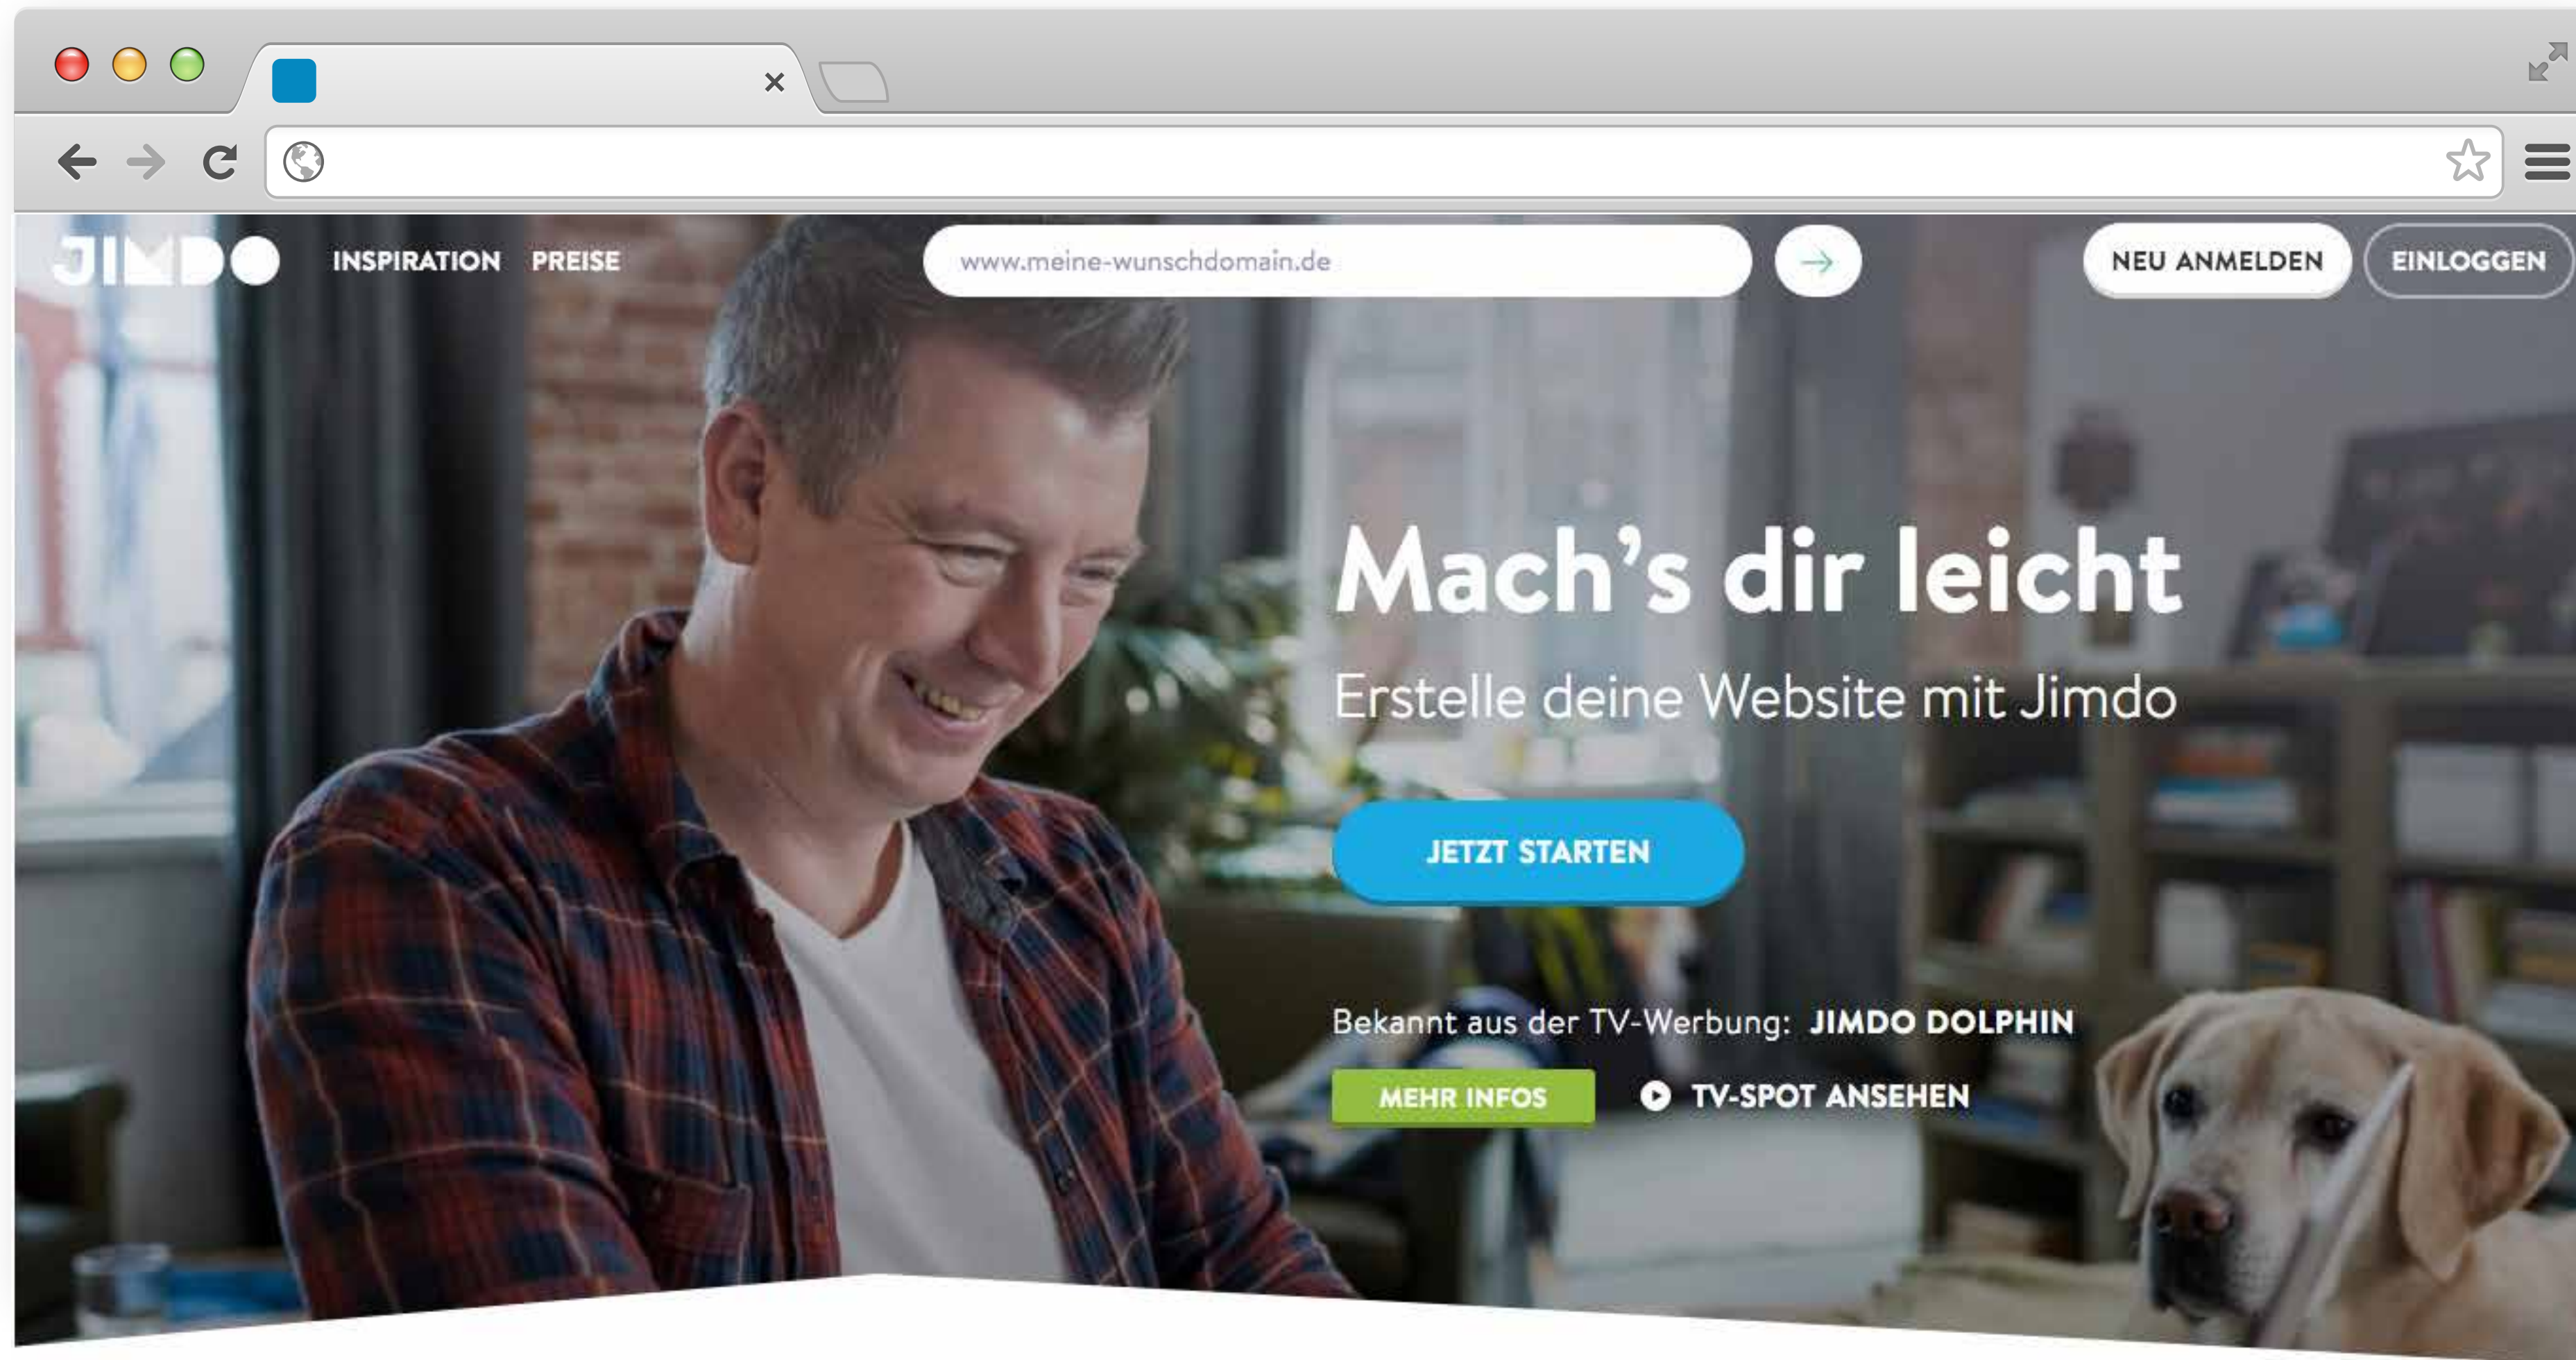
JIMDO INSPIRATION PREISE

www.meine-wunschdomain.de

NEU ANMELDEN EINLOGGEN

Mach's dir leicht

Erstelle deine Website mit Jimdo

JETZT STARTEN

Bekannt aus der TV-Werbung: JIMDO DOLPHIN

MEHR INFOS

TV-SPOT ANSEHEN